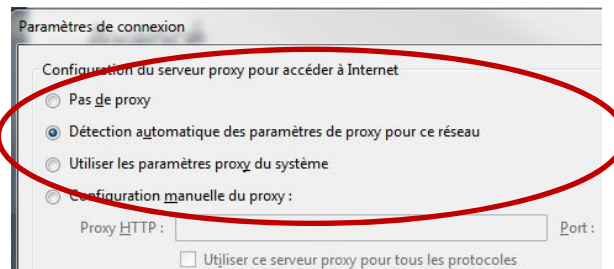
Paramètres de connexion

Configuration du serveur proxy pour accéder à Internet

Pas de proxy

Détection automatique des paramètres de proxy pour ce réseau

Utiliser les paramètres proxy du système

Configuration manuelle du proxy :

Proxy HTTP :

Port :

Utiliser ce serveur proxy pour tous les protocoles